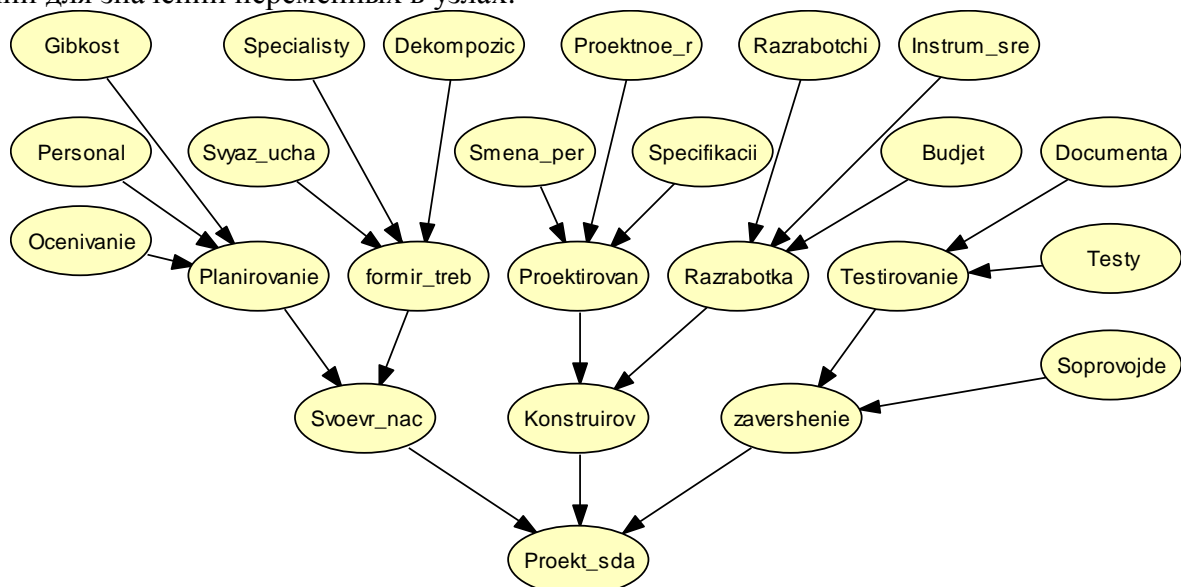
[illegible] для значений переменных в узлах.

Gibkost

Specialisty

Dekompozic

Proektnoe_r

Razrabotchi

Instrum_sre

Personal

Svyaz_ucha

Smena_per

Specifikacii

Budjet

Documenta

Ocenivanie

Planirovanie

formir_treb

Proektirovan

Razrabotka

Testirovanie

Testy

Soprovojde

Svoevr_nac

Konstruirov

zavershenie

Proekt_sda